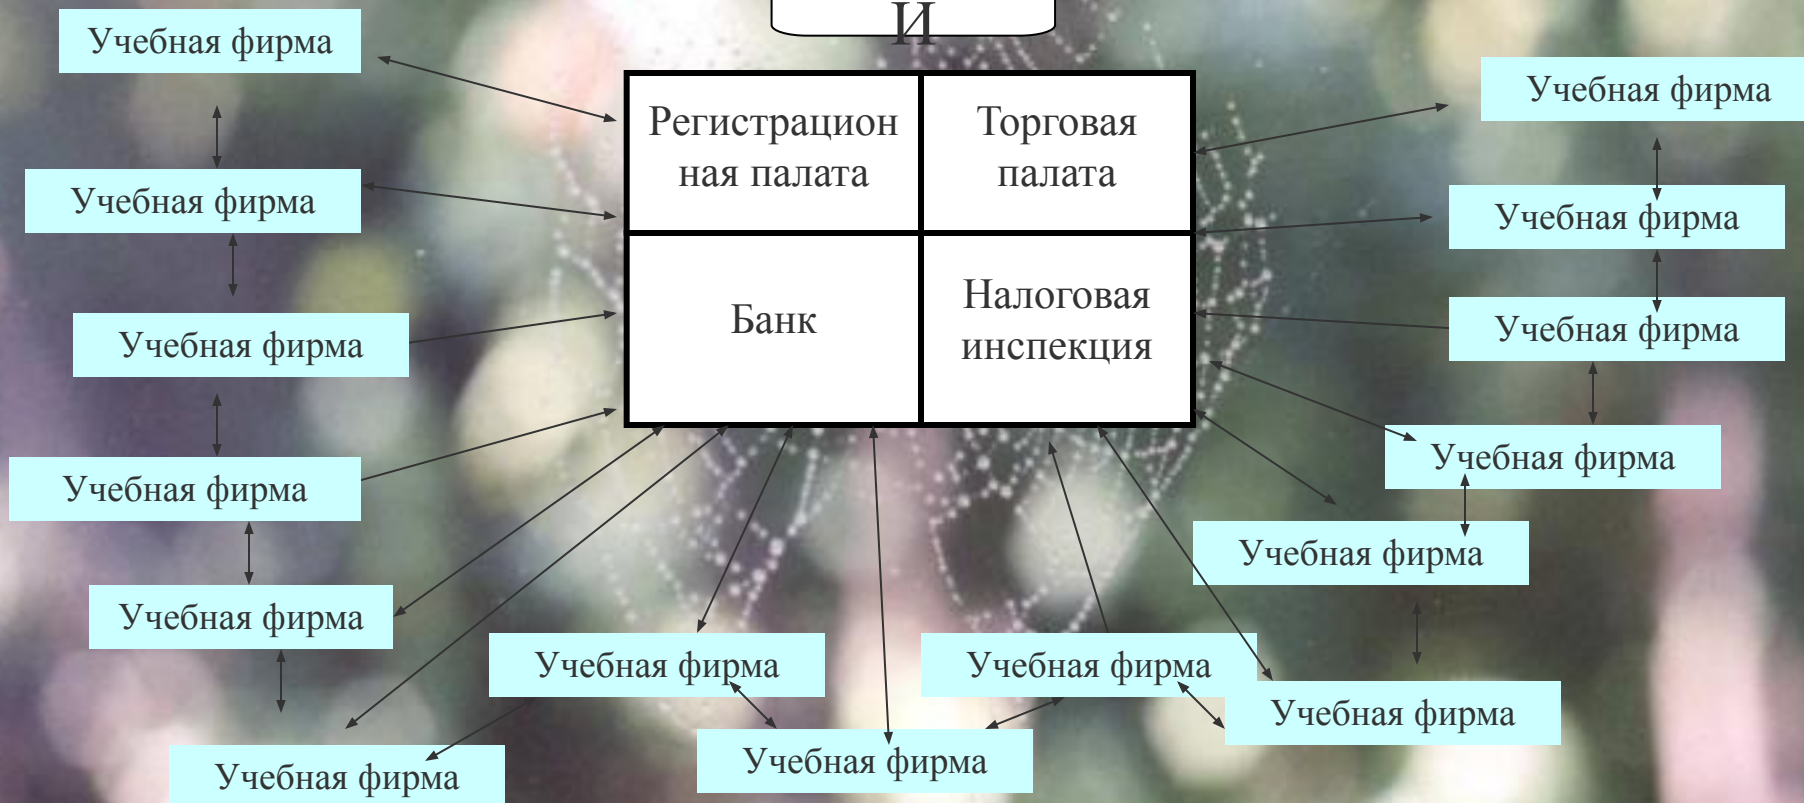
И

Учебная фирма

Учебная фирма

Учебная фирма

Учебная фирма

Учебная фирма

Учебная фирма

| Регистрационная палата | Торговая палата |
|---|---|
| Банк | Налоговая инспекция |

Учебная фирма

Учебная фирма

Учебная фирма

Учебная фирма

Учебная фирма

Учебная фирма

Учебная фирма

Учебная фирма

Учебная фирма